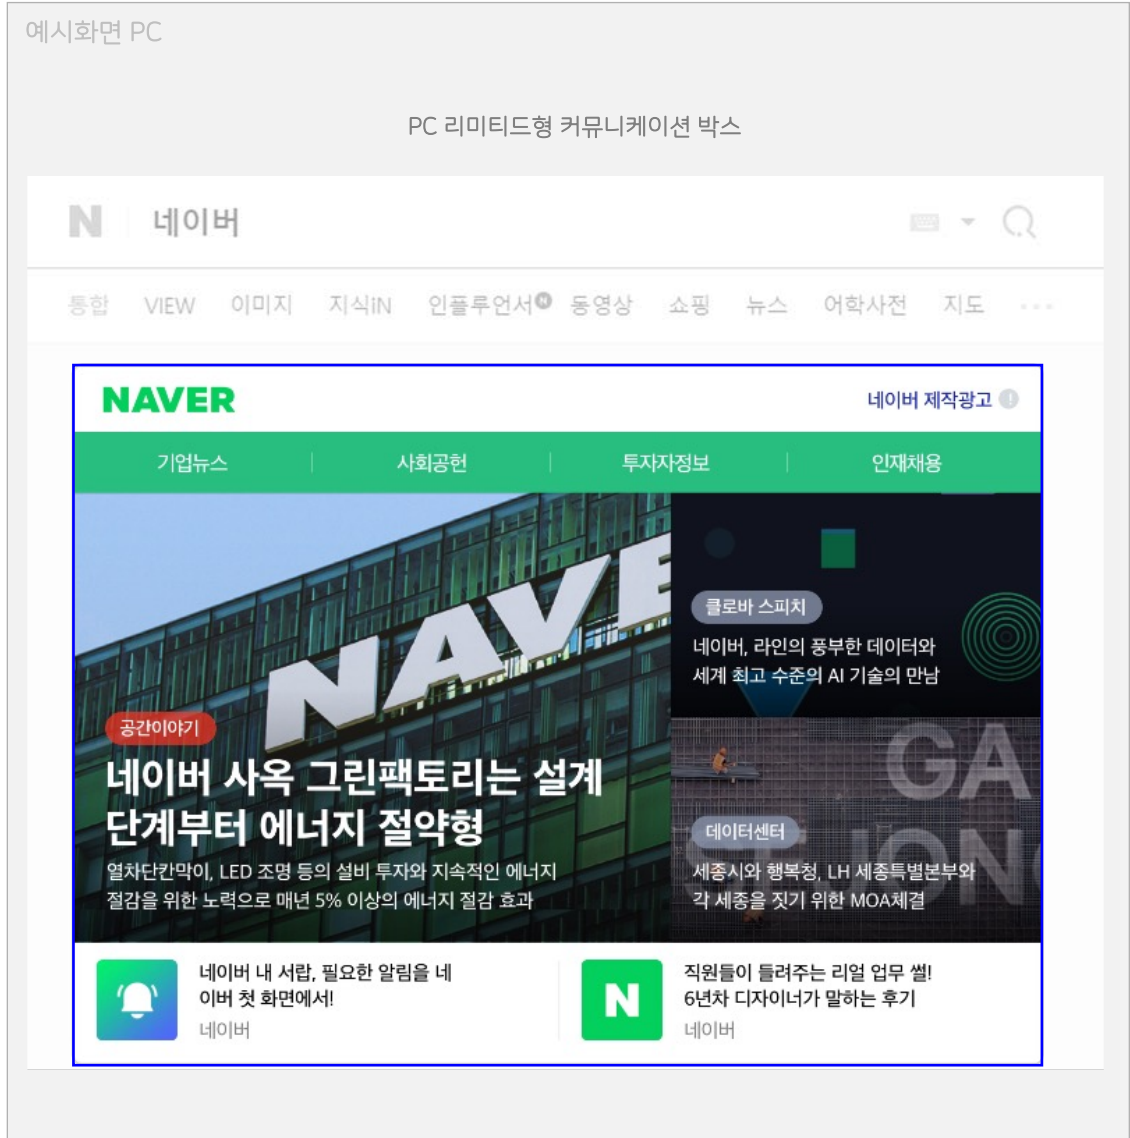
예시화면 PC

PC 리미티드형 커뮤니케이션 박스

N 네이버

통합 VIEW 이미지 지식iN 인플루언서 동영상 쇼핑 뉴스 어학사전 지도 ···

NAVER

네이버 제작광고

기업뉴스 | 사회공헌 | 투자자정보 | 인재채용

NAVE

공간이야기

네이버 사옥 그린팩토리는 설계 단계부터 에너지 절약형

열차단칸막이, LED 조명 등의 설비 투자와 지속적인 에너지 절감을 위한 노력으로 매년 5% 이상의 에너지 절감 효과

클로바 스피치

네이버, 라인의 풍부한 데이터와 세계 최고 수준의 AI 기술의 만남

GA

데이터센터

세종시와 행복청, LH 세종특별본부와 각 세종을 짓기 위한 MOA체결

네이버 내 서랍, 필요한 알림을 네이버 첫 화면에서!

네이버

N

직원들이 들려주는 리얼 업무 썰! 6년차 디자이너가 말하는 후기

네이버